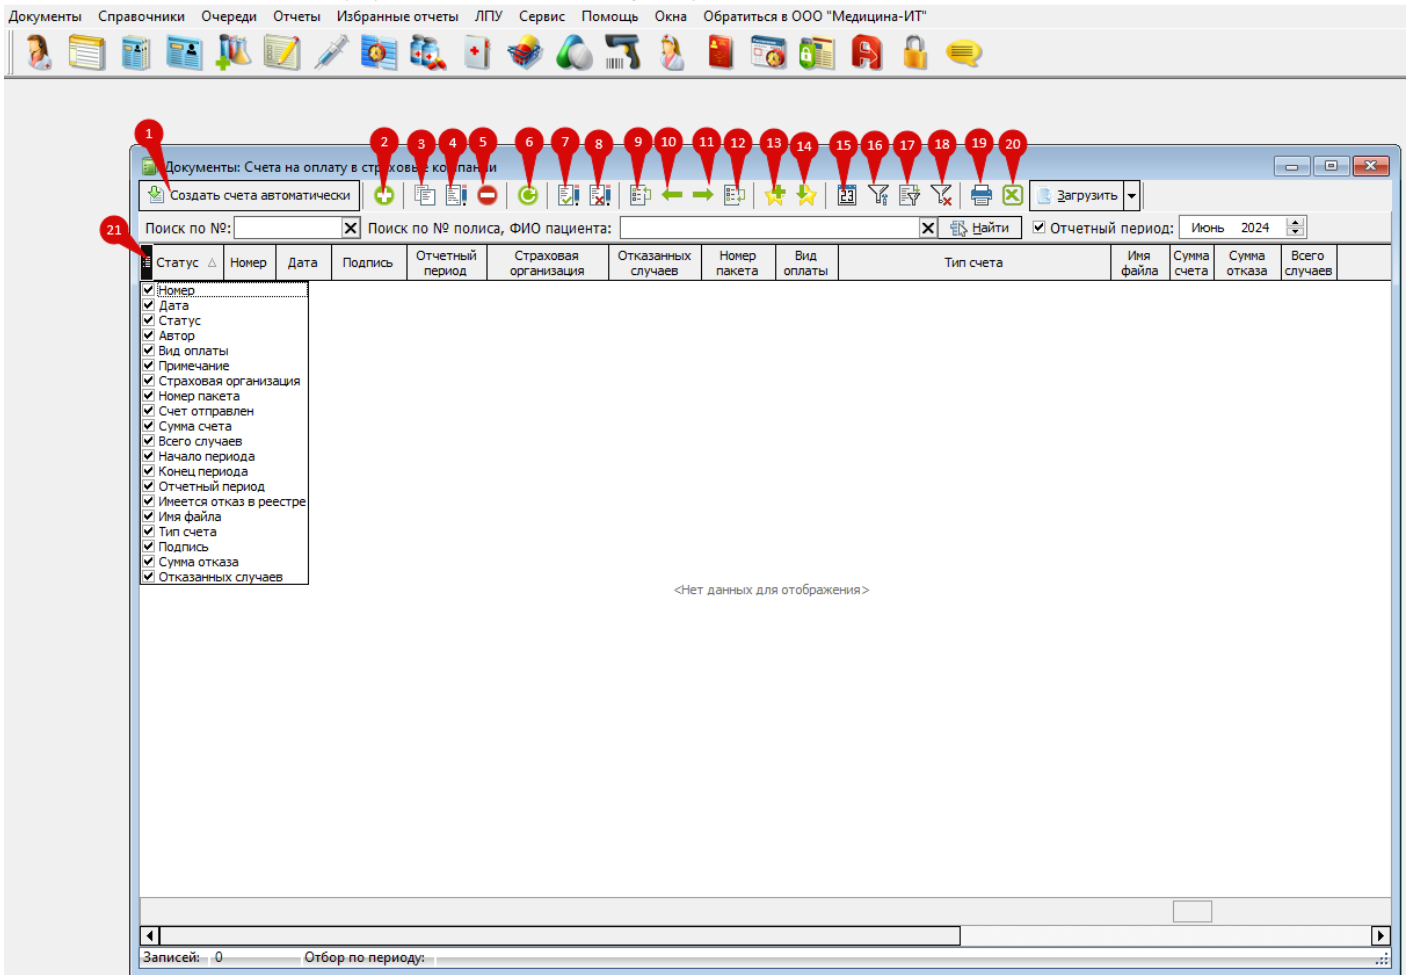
Документы Справочники Очереди Отчеты Избранные отчеты ЛПУ Сервис Помощь Окна Обратиться в ООО "Медицина-ИТ"

Документы: Счета на оплату в страховые компании

1 2 3 4 5 6 7 8 9 10 11 12 13 14 15 16 17 18 19 20 21

Создать счета автоматически

Загрузить

Поиск по №: Поиск по № полиса, ФИО пациента: Найти Отчетный период: Июнь 2024

| Статус | Номер | Дата | Подпись | Отчетный период | Страховая организация | Отказанных случаев | Номер пакета | Вид оплаты | Тип счета | Имя файла | Сумма счета | Сумма отказа | Всего случаев |
|---|---|---|---|---|---|---|---|---|---|---|---|---|---|

Номер
Дата
Статус
Автор
Вид оплаты
Примечание
Страховая организация
Номер пакета
Счет отправлен
Сумма счета
Всего случаев
Начало периода
Конец периода
Отчетный период
Имеется отказ в реестре
Имя файла
Тип счета
Подпись
Сумма отказа
Отказанных случаев

<Нет данных для отображения>

Записей: 0 Отбор по периоду: